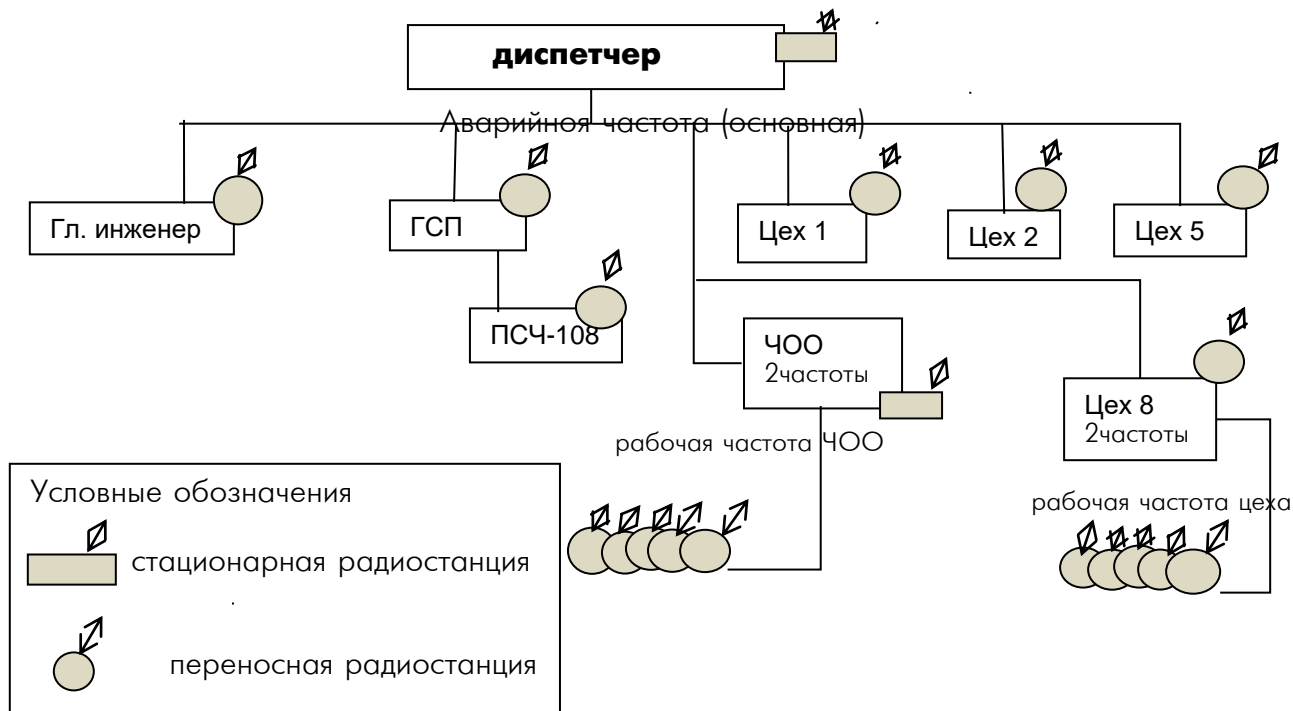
диспетчер

Аварийная частота (основная)

Гл. инженер

ГСП

ПСЧ-108

Цех 1

Цех 2

Цех 5

ЧОО
2частоты

рабочая частота ЧОО

Цех 8
2частоты

рабочая частота цеха

Условные обозначения

стационарная радиостанция

переносная радиостанция